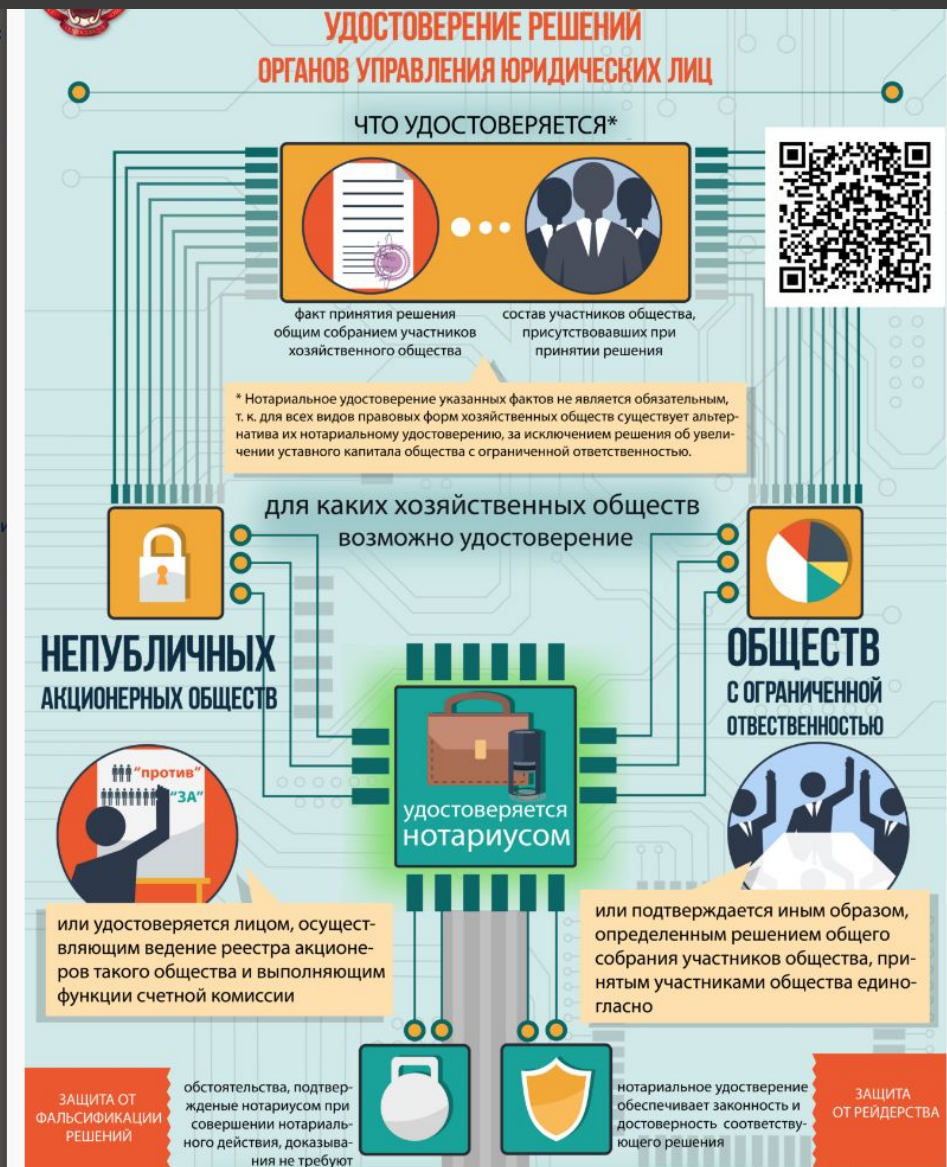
УДОСТОВЕРЕНИЕ РЕШЕНИЙ
ОРГАНОВ УПРАВЛЕНИЯ ЮРИДИЧЕСКИХ ЛИЦ

ЧТО УДОСТОВЕРЯЕТСЯ*

факт принятия решения общим собранием участников хозяйственного общества

состав участников общества, присутствовавших при принятии решения

* Нотариальное удостоверение указанных фактов не является обязательным, т. к. для всех видов правовых форм хозяйственных обществ существует альтернатива их нотариальному удостоверению, за исключением решения об увеличении уставного капитала общества с ограниченной ответственностью.

для каких хозяйственных обществ возможно удостоверение

НЕПУБЛИЧНЫХ
АКЦИОНЕРНЫХ ОБЩЕСТВ

ОБЩЕСТВ
С ОГРАНИЧЕННОЙ ОТВЕСТВЕННОСТЬЮ

"против"
"ЗА"

удостоверяется нотариусом

или удостоверяется лицом, осуществляющим ведение реестра акционеров такого общества и выполняющим функции счетной комиссии

или подтверждается иным образом, определенным решением общего собрания участников общества, принятым участниками общества единогласно

ЗАЩИТА ОТ ФАЛЬСИФИКАЦИИ РЕШЕНИЙ

обстоятельства, подтвержденые нотариусом при совершении нотариального действия, доказывания не требуют

нотариальное удостоверение обеспечивает законность и достоверность соответствующего решения

ЗАЩИТА ОТ РЕЙДЕРСТВА